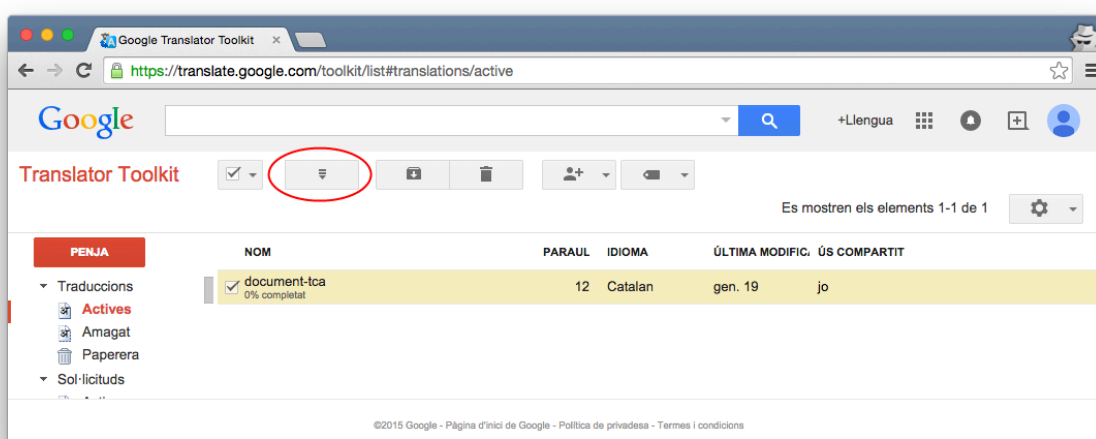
Google Translator Toolkit

https://translate.google.com/toolkit/list#translations/active

Google

+Llengua

Translator Toolkit

Es mostren els elements 1-1 de 1

PENJA

- Traduccions
Actives
Amagat
Paperera
- Sol·licituds

| NOM | PARAUL | IDIOMA | ÚLTIMA MODIFICA | ÚS COMPARTIT |
|---|---|---|---|---|
| document-tca 0% completat | 12 | Catalan | gen. 19 | jo |

©2015 Google - Pàgina d'inici de Google - Política de privadesa - Termes i condicions